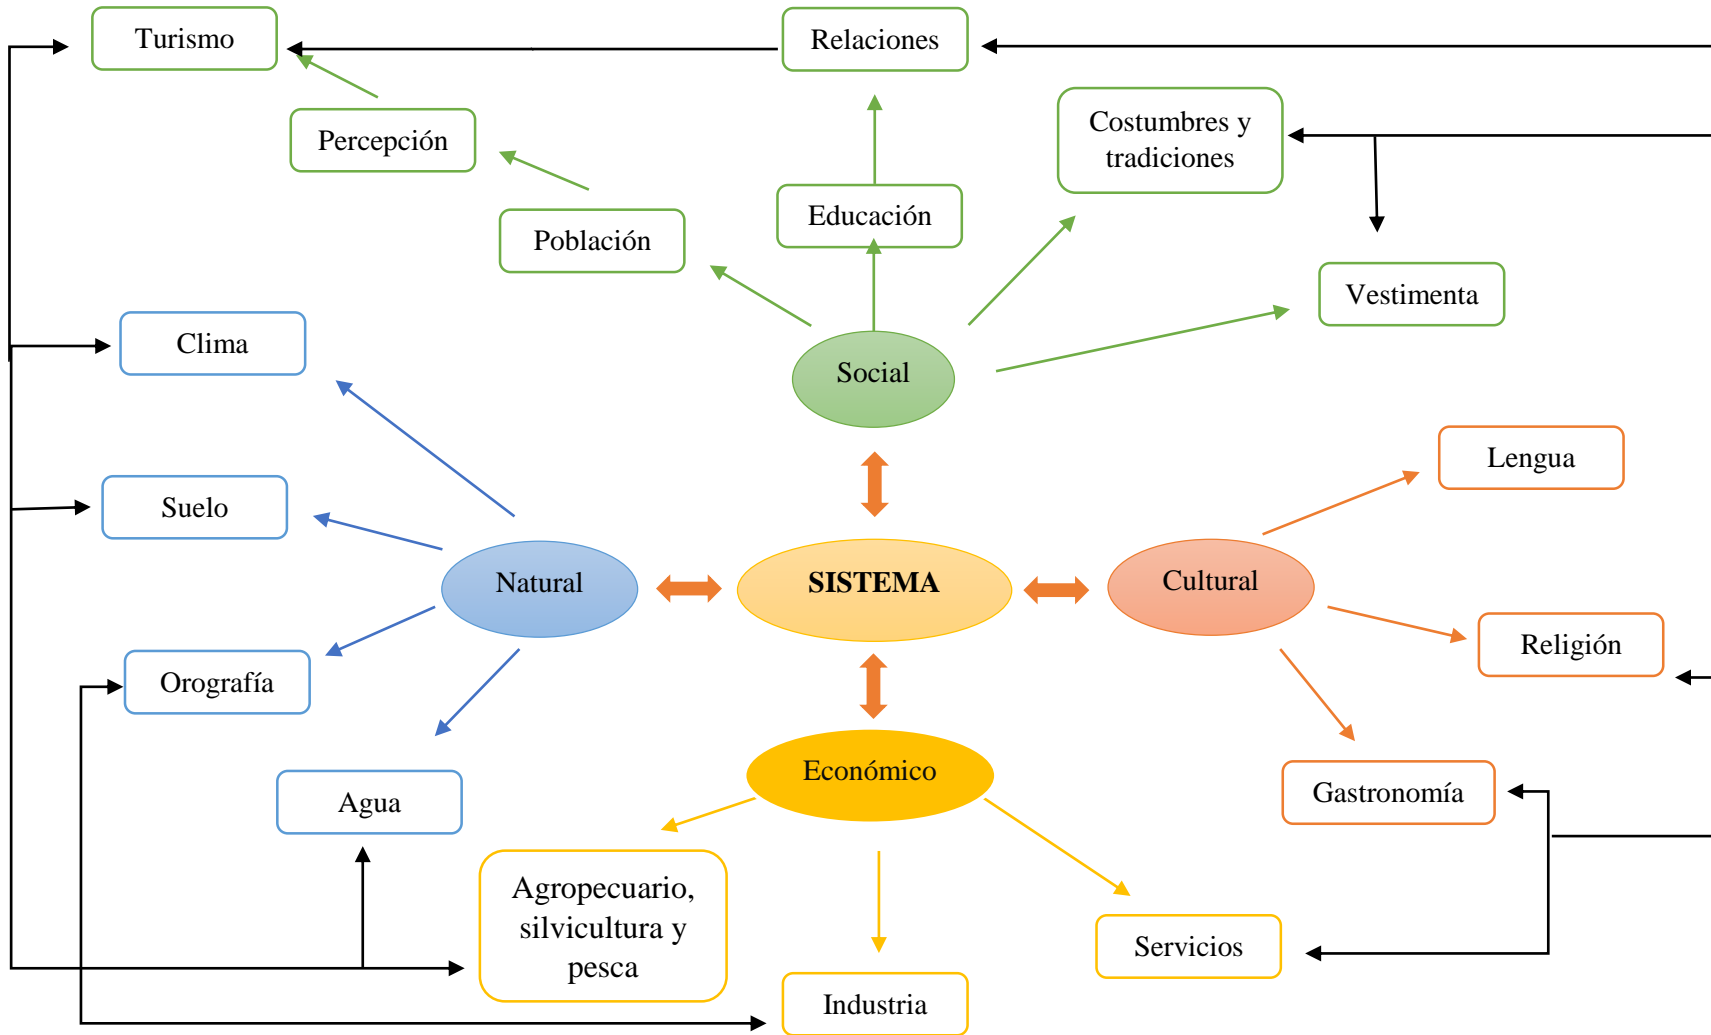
Turismo

Relaciones

Percepción

Costumbres y tradiciones

Educación

Población

Vestimenta

Clima

Social

Lengua

Suelo

Natural

SISTEMA

Cultural

Religión

Orografía

Económico

Gastronomía

Agua

Agropecuario, silvicultura y pesca

Servicios

Industria